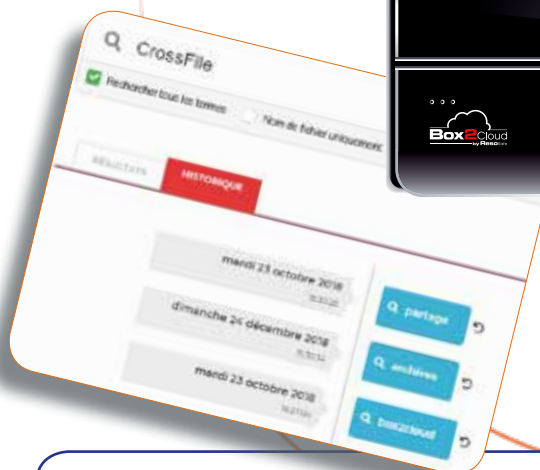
CrossFile

Rechercher tous les termes

Nom de fichier uniquement

RÉSULTATS

HISTORIQUE

mardi 23 octobre 2018
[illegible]

dimanche 24 décembre 2018
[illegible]

mardi 23 octobre 2018
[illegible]

partage

archives

box2cloud

Box2Cloud
by Resoform